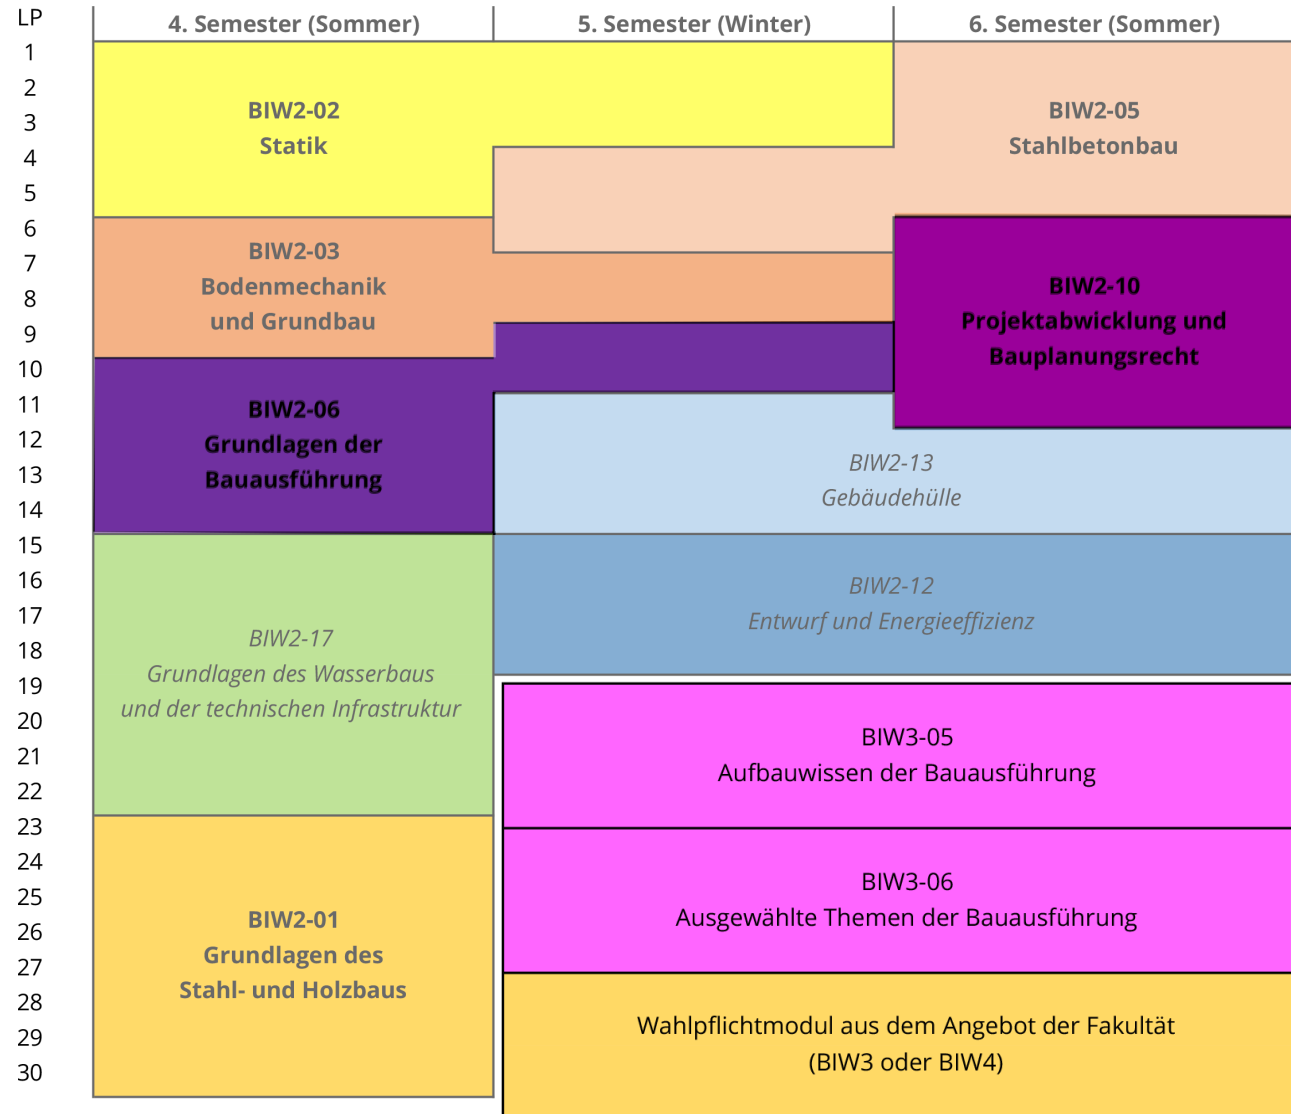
LP 4. Semester (Sommer) 5. Semester (Winter) 6. Semester (Sommer)

1
2
3
4
5
6
7
8
9
10
11
12
13
14
15
16
17
18
19
20
21
22
23
24
25
26
27
28
29
30

BIW2-02
Statik

BIW2-05
Stahlbetonbau

BIW2-03
Bodenmechanik
und Grundbau

BIW2-10
Projektabwicklung und
Bauplanungsrecht

BIW2-06
Grundlagen der
Bauausführung

BIW2-13
Gebäudehülle

BIW2-12
Entwurf und Energieeffizienz

BIW2-17
Grundlagen des Wasserbaus
und der technischen Infrastruktur

BIW3-05
Aufbauwissen der Bauausführung

BIW3-06
Ausgewählte Themen der Bauausführung

BIW2-01
Grundlagen des
Stahl- und Holzbaus

Wahlpflichtmodul aus dem Angebot der Fakultät
(BIW3 oder BIW4)